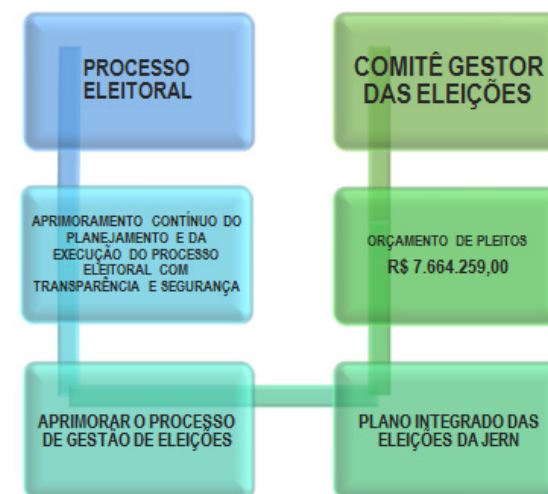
PROCESSO ELEITORAL

COMITÊ GESTOR DAS ELEIÇÕES

APRIMORAMENTO CONTÍNUO DO PLANEJAMENTO E DA EXECUÇÃO DO PROCESSO ELEITORAL COM TRANSPARÊNCIA E SEGURANÇA

ORÇAMENTO DE PLEITOS
R$ 7.664.259,00

APRIMORAR O PROCESSO DE GESTÃO DE ELEIÇÕES

PLANO INTEGRADO DAS ELEIÇÕES DA JERN